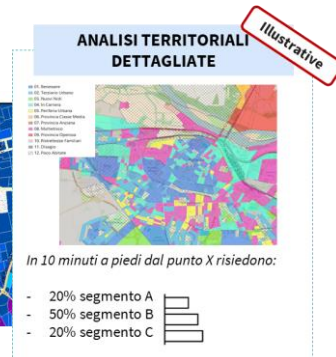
ANALISI TERRITORIALI DETTAGLIATE

Illustrative

01. Benessere
02. Terziario Urbano
03. Nuovi Ricchi
04. In Carriera
05. Periferia Urbana
06. Provincia Classe Media
07. Provincia Anziana
08. Multietnico
09. Provincia Operosa
10. Monoreddito Familiari
11. Disagio
12. Poco Abitato

In 10 minuti a piedi dal punto X risiedono:

- 20% segmento A
- 50% segmento B
- 20% segmento C